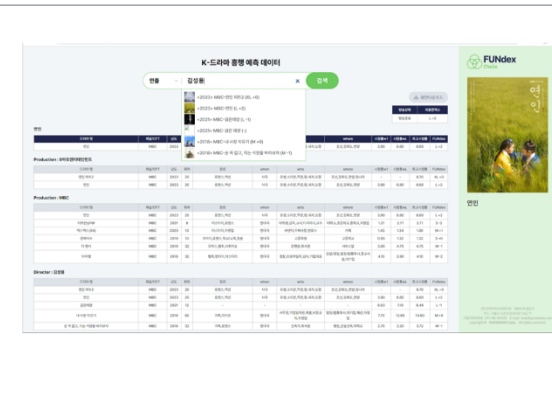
K-드라마 흥행 예측 데이터

연출

김성용

검색

<2023> MBC 연인 파트2 (8), +6)

<2023> MBC 연인 (L +5)

<2021> MBC 검은태양 (L -1)

<2021> MBC 검은 태양 (

<2019> MBC 내 사랑 치유기 (M +9)

<2019> MBC 손 꼭 잡고, 지는 석양을 바라보자 (M -1)

FUNdex

연인

Production : MBC

Director : 김성용

연인